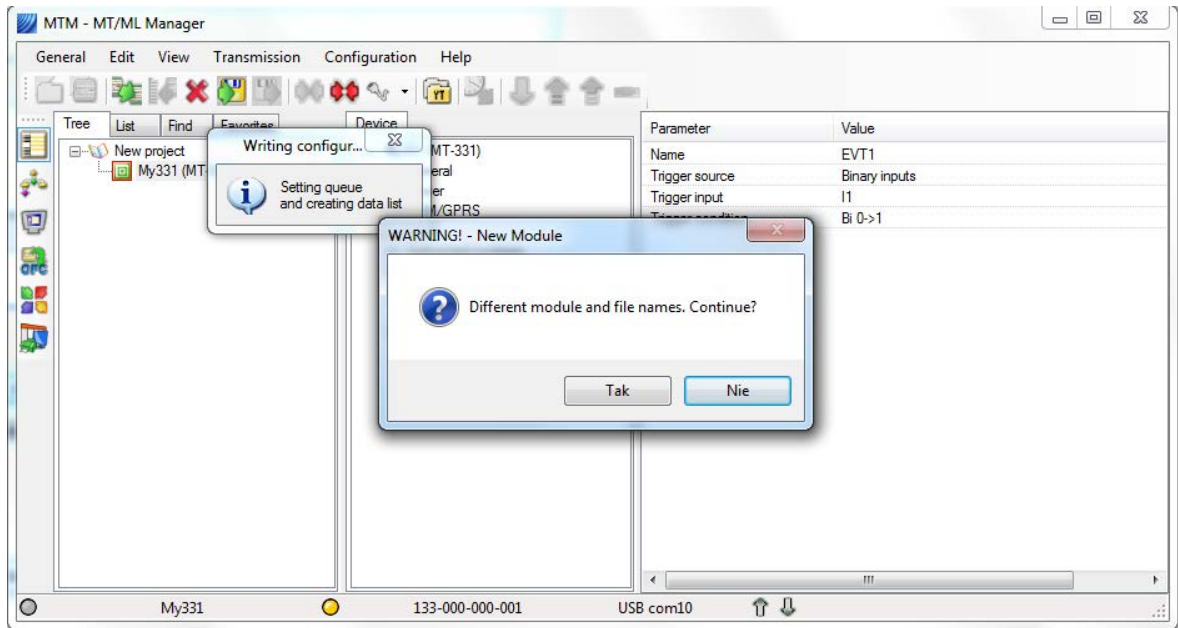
MTM - MT/ML Manager

General Edit View Transmission Configuration Help

Tree List Find Favorites Device

New project
My331 (MT-

Writing configur...

Setting queue and creating data list

MT-331)
eral
er
/GPRS

| Parameter | Value |
|---|---|
| Name | EVT1 |
| Trigger source | Binary inputs |
| Trigger input | I1 |
| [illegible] | Bi 0->1 |

WARNING! - New Module

Different module and file names. Continue?

Tak Nie

My331 133-000-000-001 USB com10